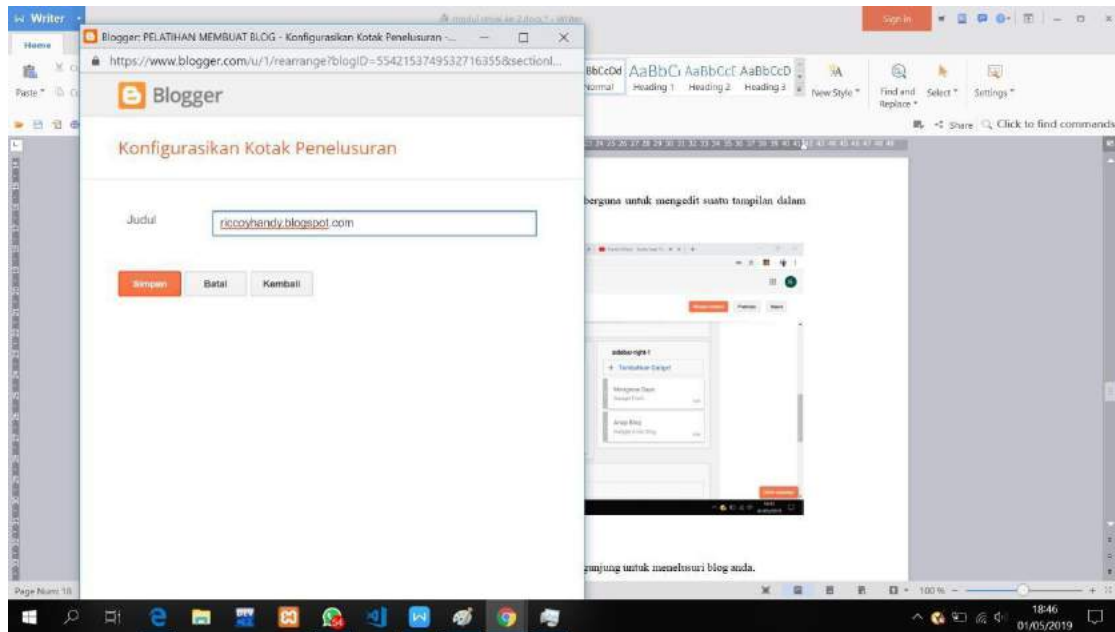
W Writer
Home
Paste
Blogger: PELATIHAN MEMBUAT BLOG - Konfigurasikan Kotak Penelusuran -
https://www.blogger.com/u/1/rearrange?blogID=5542153749532716355&sectionI...
Blogger
Konfigurasikan Kotak Penelusuran
Judul
riccoyhandy.blogspot.com
Simpan
Batal
Kembali
Sign In
BbCcDd AaBbC AaBbCcE AaBbCcD
Normal Heading 1 Heading 2 Heading 3
New Style
Find and Replace
Select
Settings
Share
Click to find commands
berguna untuk mengedit suatu tampilan dalam
sidebar-right-1
+ Tambahkan Gadget
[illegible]
Arsip Blog
ngunjung untuk menelusuri blog anda.
Page Num: 18
100 %
18:46
01/05/2019